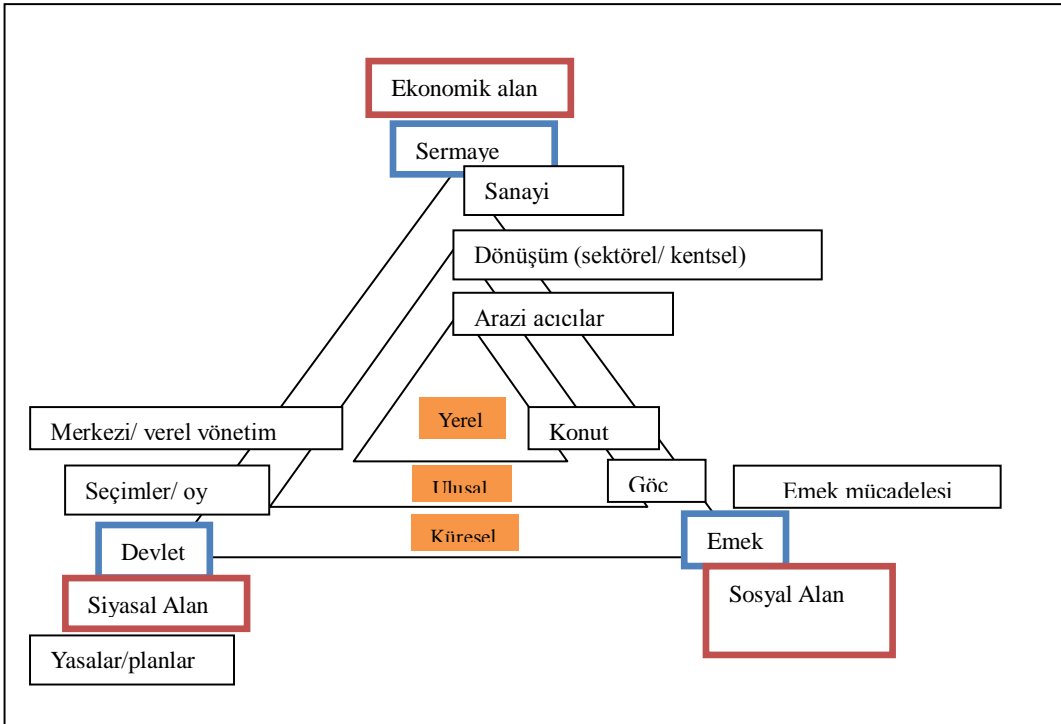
Ekonomik alan

Sermaye

Sanayi

Dönüşüm (sektörel/ kentsel)

Arazi acıcılar

Merkezi/ verel vönetim

Yerel

Konut

Seçimler/ oy

Ulusal

Göc

Emek mücadelesi

Küresel

Devlet

Emek

Siyasal Alan

Sosyal Alan

Yasalar/planlar